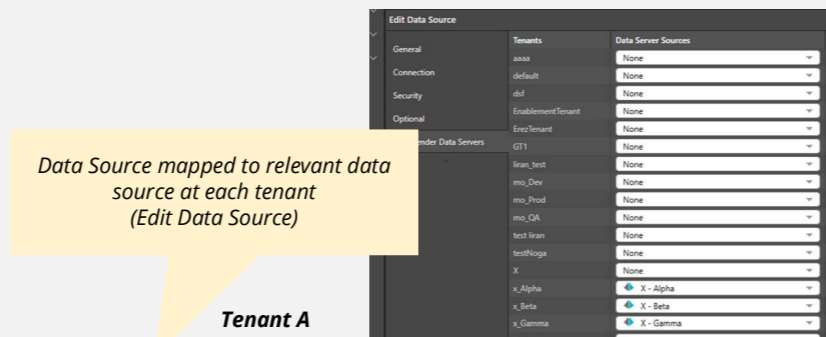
Edit Data Source

General

Connection

Security

Optional

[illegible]ender Data Servers

| Tenants | Data Server Sources |
|---|---|
| aaaa | None |
| default | None |
| dsf | None |
| EnablementTenant | None |
| ErezTenant | None |
| GT1 | None |
| liran_test | None |
| mo_Dev | None |
| mo_Prod | None |
| mo_QA | None |
| test liran | None |
| testNoga | None |
| X | None |
| x_Alpha | X - Alpha |
| x_Beta | X - Beta |
| x_Gamma | X - Gamma |

Data Source mapped to relevant data source at each tenant (Edit Data Source)

Tenant A